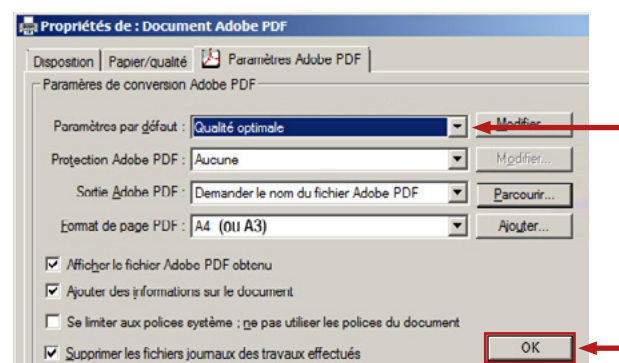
Propriétés de : Document Adobe PDF

Disposition | Papier/qualité | Paramètres Adobe PDF

Paramères de conversion Adobe PDF

Paramètres par défaut : Qualité optimale
Modifier...

Protection Adobe PDF : Aucune
Modifier...

Sortie Adobe PDF : Demander le nom du fichier Adobe PDF
Parcourir...

Format de page PDF : A4 (ou A3)
Ajouter...

Afficher le fichier Adobe PDF obtenu

Ajouter des informations sur le document

Se limiter aux polices système ; ne pas utiliser les polices du document

Supprimer les fichiers journaux des travaux effectués

OK